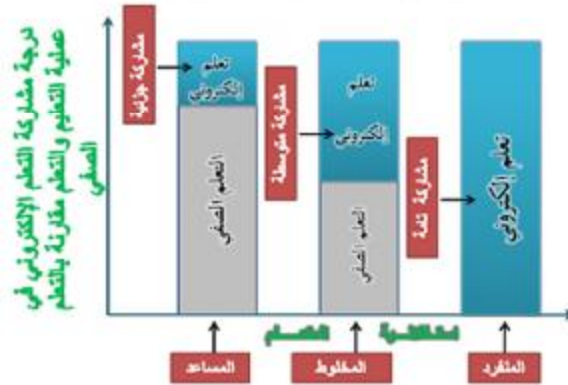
درجة مشاركة التعلم الإلكتروني في عملية التعلم والتعلم مقارنة بالتعلم الصفي

مشاركة جزئية

تعلم إلكتروني

التعليم الصفي

مشاركة متوسطة

تعلم إلكتروني

التعلم الصفي

مشاركة تامة

تعلم إلكتروني

المساعد

المخلوط

المنفرد

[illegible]

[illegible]